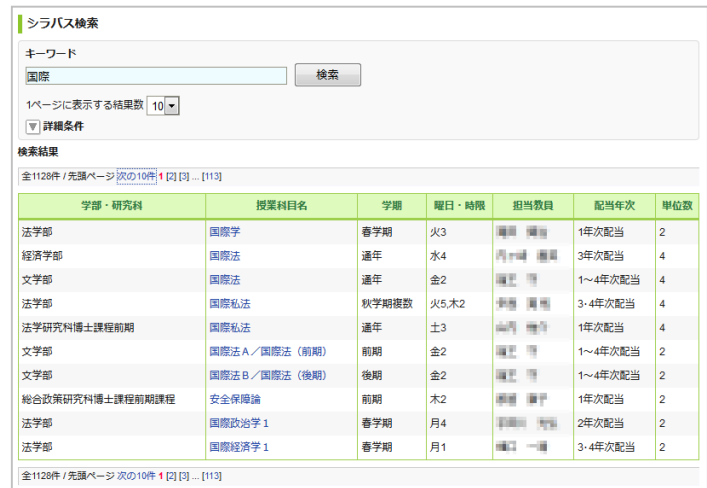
シラバス検索

キーワード

国際

検索

1ページに表示する結果数 10

詳細条件

検索結果

全1128件 / 先頭ページ 次の10件 1 [2] [3] ... [113]

| 学部・研究科 | 授業科目名 | 学期 | 曜日・時限 | 担当教員 | 配当年次 | 単位数 |
|---|---|---|---|---|---|---|
| 法学部 | 国際学 | 春学期 | 火3 | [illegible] | 1年次配当 | 2 |
| 経済学部 | 国際法 | 通年 | 水4 | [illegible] | 3年次配当 | 4 |
| 文学部 | 国際法 | 通年 | 金2 | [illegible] | 1～4年次配当 | 4 |
| 法学部 | 国際私法 | 秋学期複数 | 火5,木2 | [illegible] | 3･4年次配当 | 4 |
| 法学研究科博士課程前期 | 国際私法 | 通年 | 土3 | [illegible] | 1年次配当 | 4 |
| 文学部 | 国際法A／国際法（前期） | 前期 | 金2 | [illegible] | 1～4年次配当 | 2 |
| 文学部 | 国際法B／国際法（後期） | 後期 | 金2 | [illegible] | 1～4年次配当 | 2 |
| 総合政策研究科博士課程前期課程 | 安全保障論 | 前期 | 木2 | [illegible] | 1年次配当 | 2 |
| 法学部 | 国際政治学１ | 春学期 | 月4 | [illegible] | 2年次配当 | 2 |
| 法学部 | 国際経済学１ | 春学期 | 月1 | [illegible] | 3･4年次配当 | 2 |

全1128件 / 先頭ページ 次の10件 1 [2] [3] ... [113]